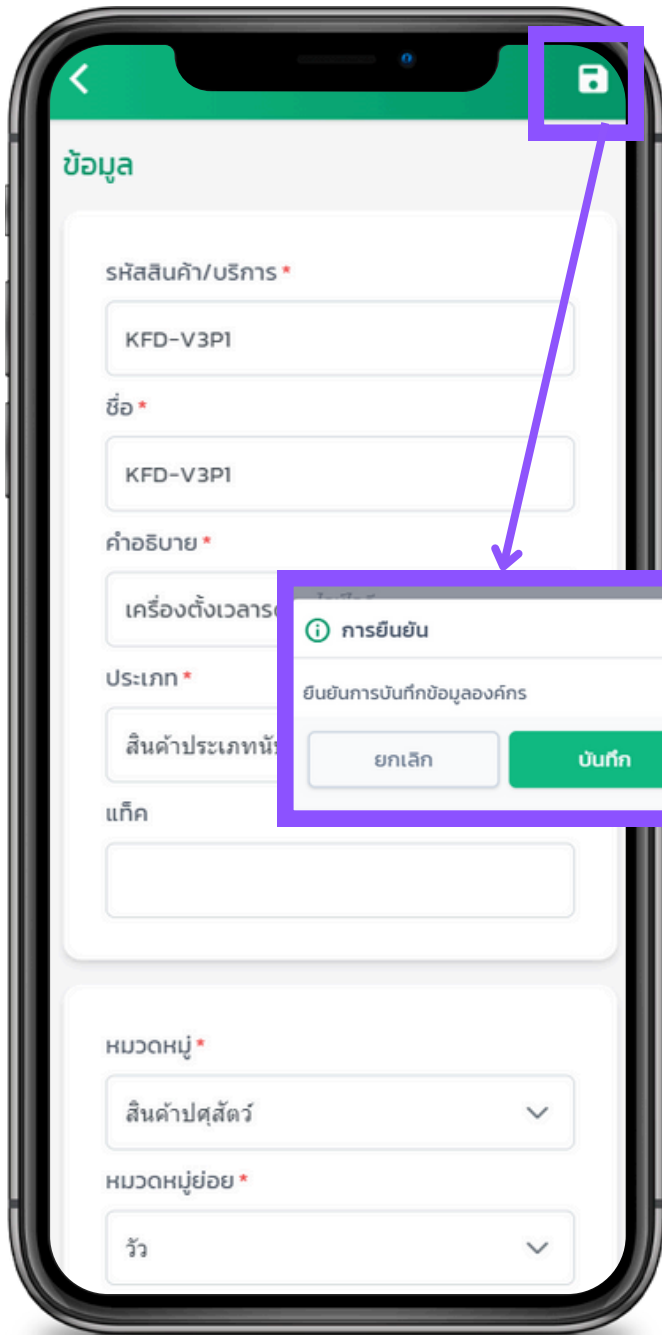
ข้อมูล

รหัสสินค้า/บริการ *

KFD-V3P1

ชื่อ *

KFD-V3P1

คำอธิบาย *

เครื่องตั้งเวลาร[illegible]

ประเภท *

สินค้าประเภทนั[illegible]

แท็ค

การยืนยัน

ยืนยันการบันทึกข้อมูลองค์กร

ยกเลิก

บันทึก

หมวดหมู่ *

สินค้าปศุสัตว์

หมวดหมู่ย่อย *

วัว